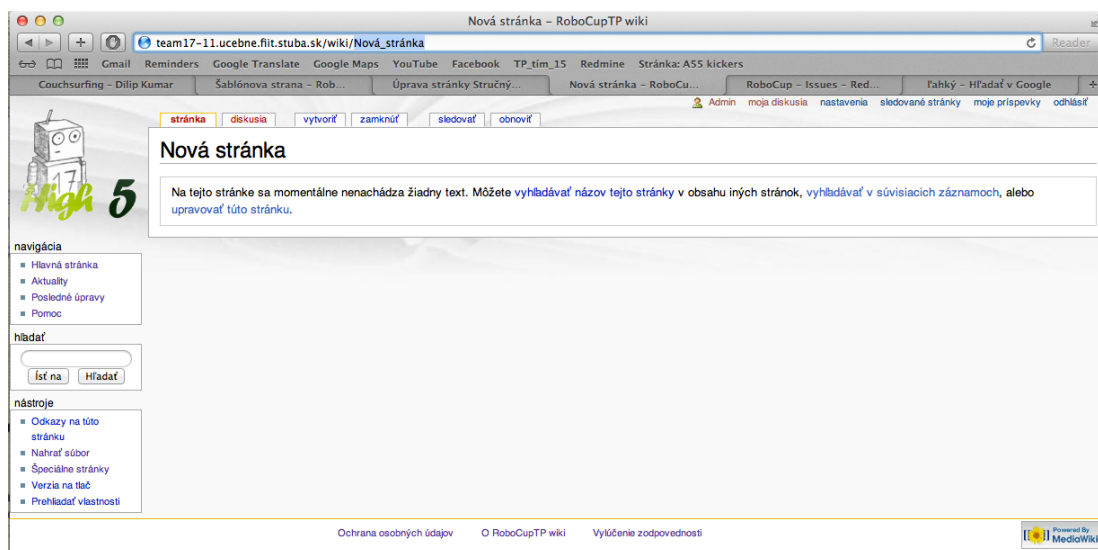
Nová stránka – RoboCupTP wiki

team17-11.ucebne.fiit.stuba.sk/wiki/Nová_stránka

Reader

Gmail Reminders Google Translate Google Maps YouTube Facebook TP_tím_15 Redmine Stránka: A55 kickers

Couchsurfing – Dilip Kumar | Šablónova strana – Rob... | Úprava stránky Stručný... | Nová stránka – RoboCu... | RoboCup – Issues – Red... | ľahký – Hľadať v Google

Admin moja diskusia nastavenia sledované stránky moje príspevky odhlásiť

stránka diskusia vytvoriť zamknúť sledovať obnoviť

17

High 5

Nová stránka

Na tejto stránke sa momentálne nenachádza žiadny text. Môžete vyhľadávať názov tejto stránky v obsahu iných stránok, vyhľadávať v súvisiacich záznamoch, alebo upravovať túto stránku.

navigácia
Hlavná stránka
Aktuality
Posledné úpravy
Pomoc

hľadať
Ísť na Hľadať

nástroje
Odkazy na túto stránku
Nahrať súbor
Špeciálne stránky
Verzia na tlač
Prehliadať vlastnosti

Ochrana osobných údajov O RoboCupTP wiki Vylúčenie zodpovednosti

Powered By MediaWiki